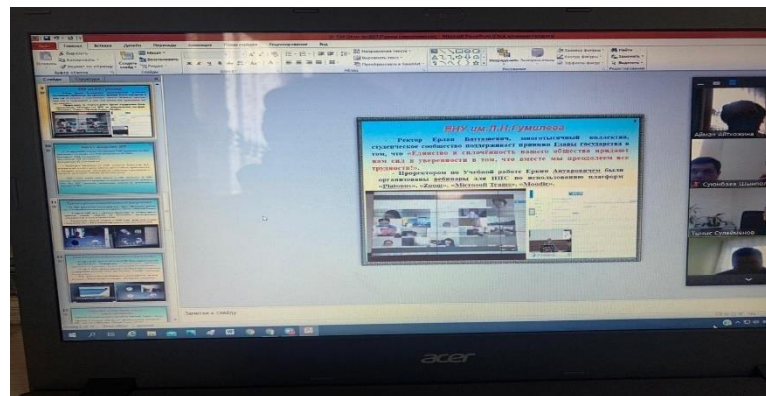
ЕНУ им.Л.Н.Гумилева

Ректор Ерлан Батташевич, многотысячный коллектив, студенческое сообщество поддерживает призыв Главы государства в том, что «Единство и сплоченность нашего общества придают нам сил и уверенности в том, что вместе мы преодолеем все трудности!».

Проректором по Учебной работе Ержан Актаевичем были организованы вебинары для НПС по использованию платформ «Platonus», «Zoom», «Microsoft Teams», «Moodle».

Айман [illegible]

Сүйінбаев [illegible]

Тыныс Сулейменов

Заметки к слайду

acer